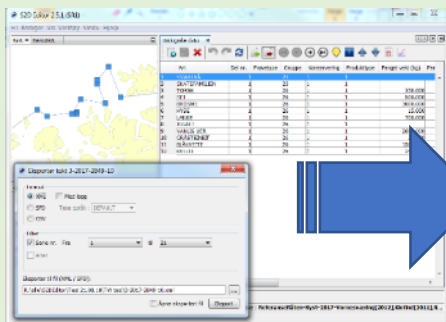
S2D Solver 2.5.1 (64bit)

Eksporter tokt 3-2017-2019-10

Format
XML
Med logo
SPD
CSV

Filter
Serie nr. Fra 1 til 21

Eksporter til fil (XML / SPD):

Åpne eksporter fil
Eksport

Nr.
Sel nr.
Prioritet
Gruppe
Prioritet
Pris

VIKSHAVN
SKATTEMALLEN
TOKSIK
SEI
GRIMSØY
HYSE
LANGE
VARDE 300
GRASTEINET
SLINGSTE
150.000
500.000
15.000
700.000
350.000